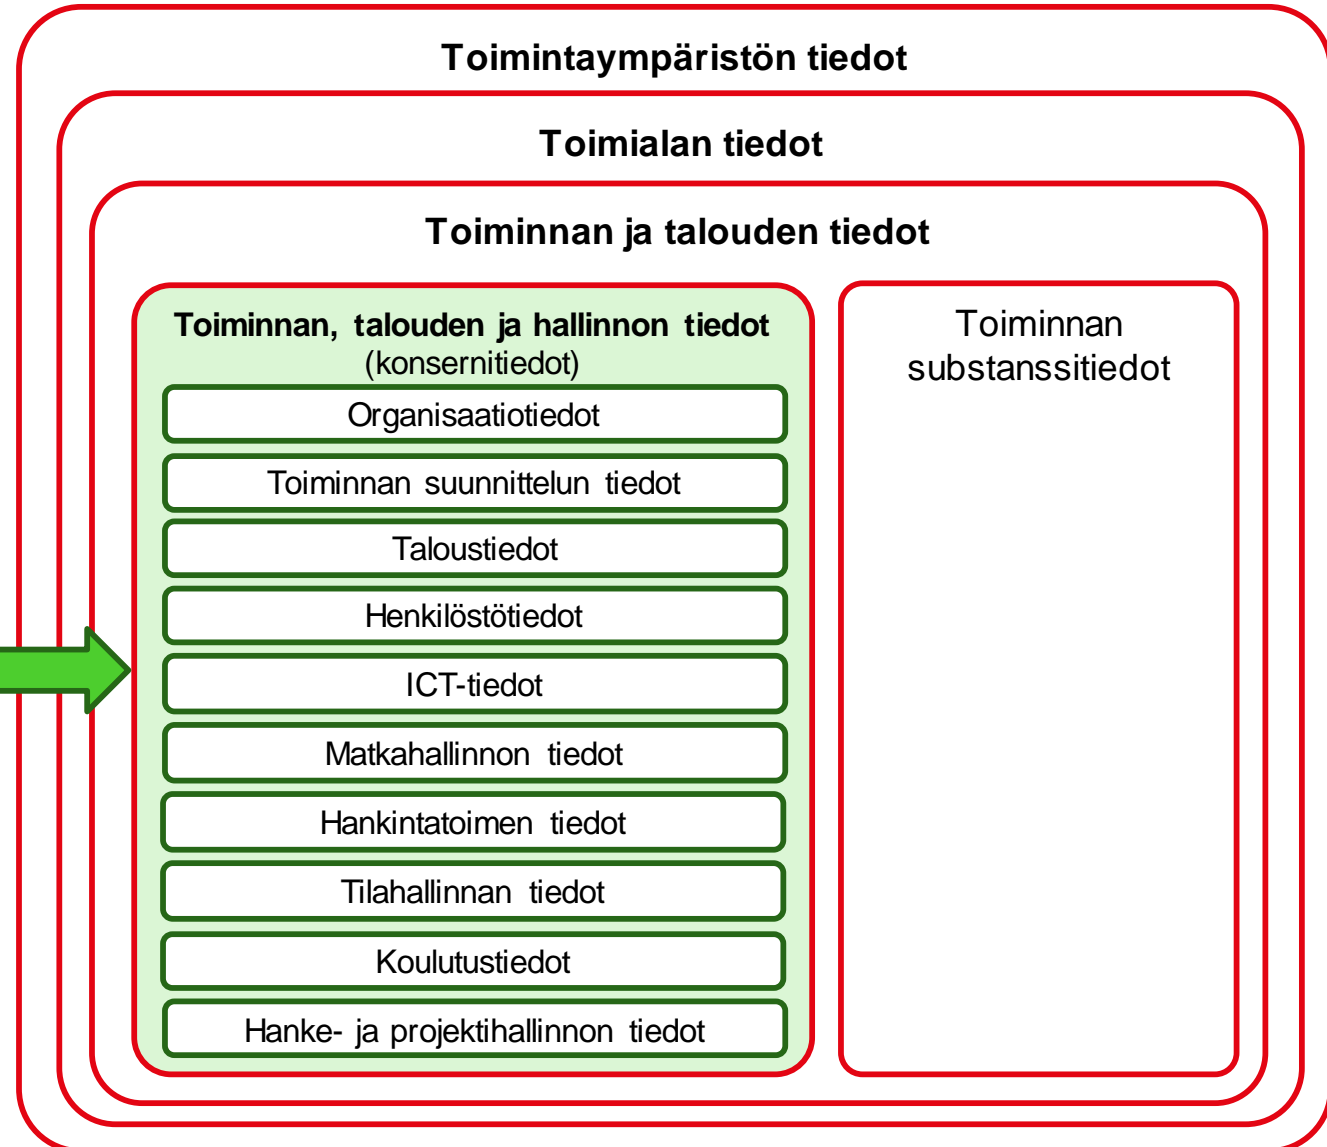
Toimintaympäristön tiedot

Toimialan tiedot

Toiminnan ja talouden tiedot

Toiminnan, talouden ja hallinnon tiedot
(konsernitiedot)

Organisaatiotiedot

Toiminnan suunnittelun tiedot

Taloustiedot

Henkilöstötiedot

ICT-tiedot

Matkahallinnon tiedot

Hankintatoimen tiedot

Tilahallinnan tiedot

Koulutustiedot

Hanke- ja projektihallinnon tiedot

Toiminnan substanssitiedot